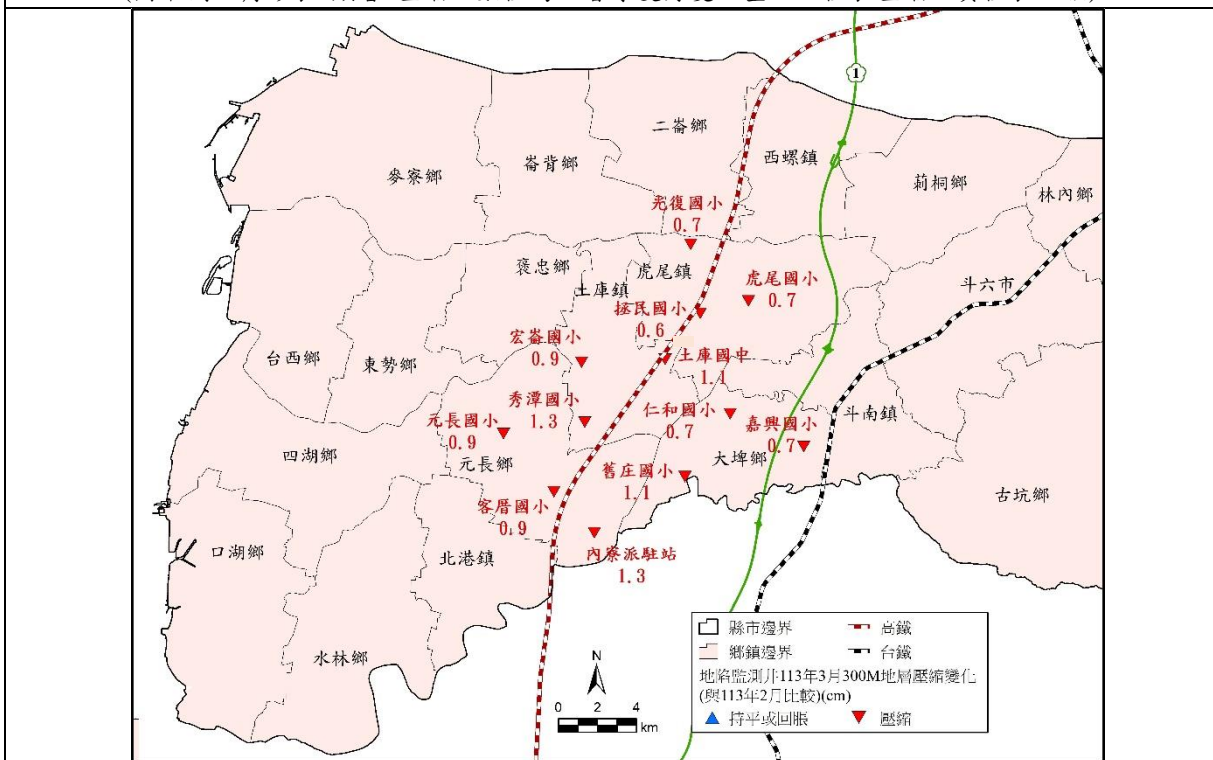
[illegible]

1

二崙鄉

崙背鄉

麥寮鄉

西螺鎮

莿桐鄉

林內鄉

光復國小
0.7

褒忠鄉

虎尾鎮

土庫鎮

虎尾國小
0.7

斗六市

拯民國小
0.6

宏崙國小
0.9

土庫國中
1.1

台西鄉

東勢鄉

秀潭國小
1.3

仁和國小
0.7

嘉興國小
0.7

斗南鎮

元長國小
0.9

元長鄉

大埤鄉

四湖鄉

舊庄國小
1.1

古坑鄉

客厝國小
0.9

口湖鄉

北港鎮

內寮派駐站
1.3

縣市邊界
鄉鎮邊界
高鐵
台鐵
地陷監測井113年3月300M地層壓縮變化(與113年2月比較)(cm)
持平或回脹
壓縮

N
0 2 4 km

水林鄉